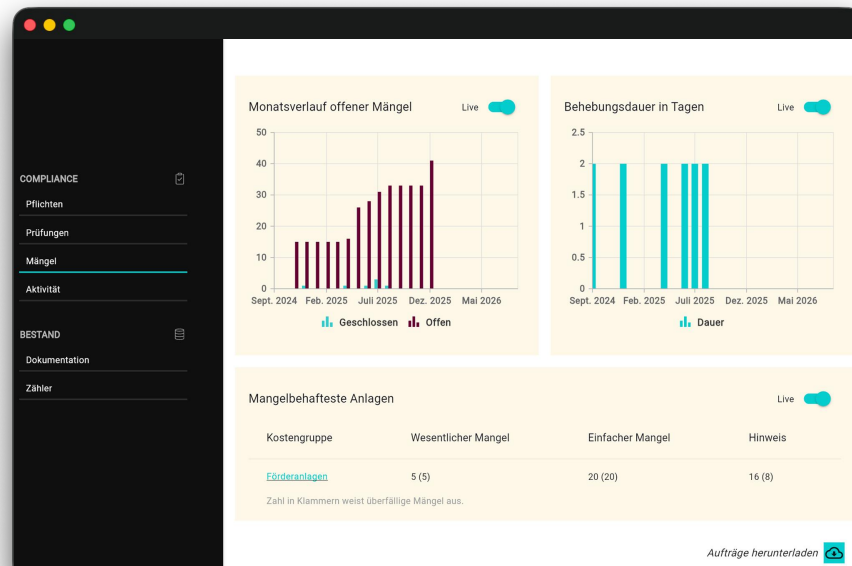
COMPLIANCE

Pflichten

Prüfungen

Mängel

Aktivität

BESTAND

Dokumentation

Zähler

Monatsverlauf offener Mängel

Live

50
40
30
20
10
0

Sept. 2024 Feb. 2025 Juli 2025 Dez. 2025 Mai 2026

Geschlossen Offen

Behebungsdauer in Tagen

Live

2.5
2
1.5
1
0.5
0

Sept. 2024 Feb. 2025 Juli 2025 Dez. 2025 Mai 2026

Dauer

Mangelbehafteste Anlagen

Live

| Kostengruppe | Wesentlicher Mangel | Einfacher Mangel | Hinweis |
|---|---|---|---|
| Förderanlagen | 5 (5) | 20 (20) | 16 (8) |

Zahl in Klammern weist überfällige Mängel aus.

Aufträge herunterladen